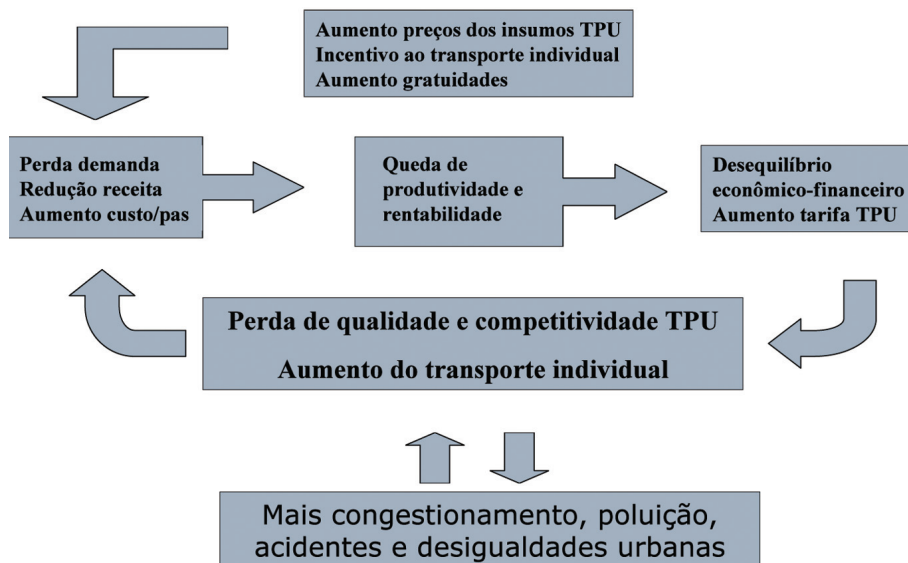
Aumento preços dos insumos TPU
Incentivo ao transporte individual
Aumento gratuidades

Perda demanda
Redução receita
Aumento custo/pas

Queda de produtividade e rentabilidade

Desequilíbrio econômico-financeiro
Aumento tarifa TPU

Perda de qualidade e competitividade TPU

Aumento do transporte individual

Mais congestionamento, poluição, acidentes e desigualdades urbanas